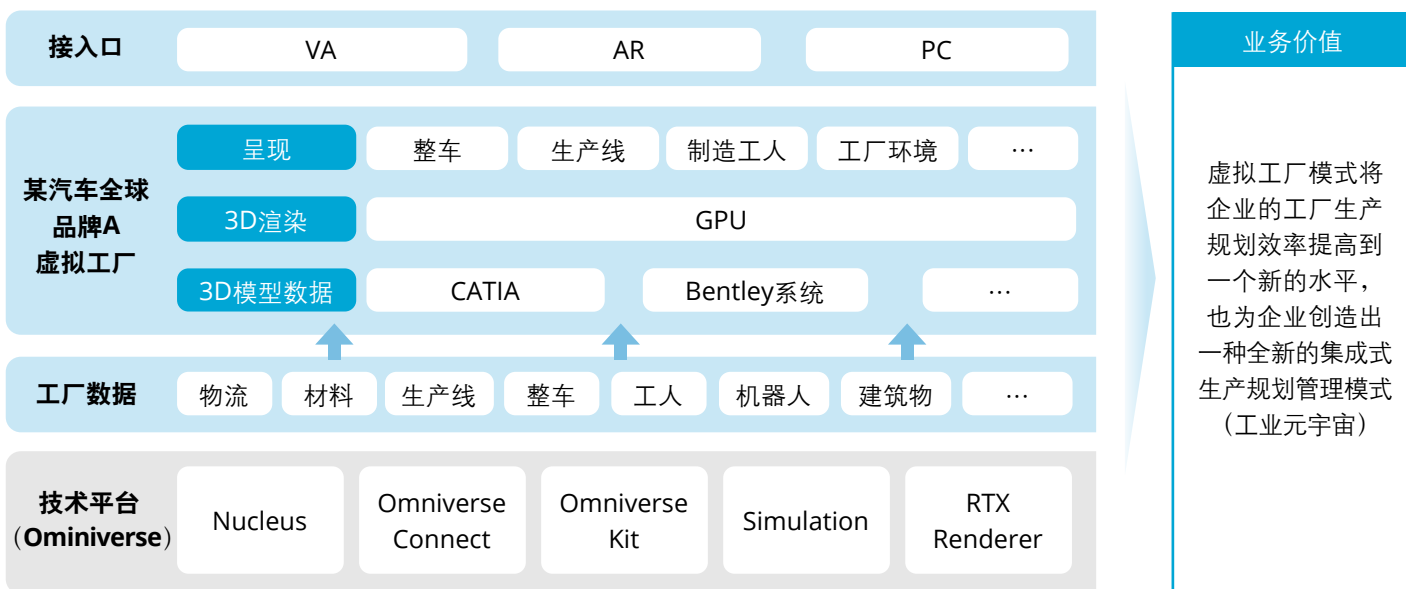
接入口
VA
AR
PC

某汽车全球品牌A虚拟工厂
呈现
整车
生产线
制造工人
工厂环境
…
3D渲染
GPU
3D模型数据
CATIA
Bentley系统
…

工厂数据
物流
材料
生产线
整车
工人
机器人
建筑物
…

技术平台（Ominiverse）
Nucleus
Omniverse Connect
Omniverse Kit
Simulation
RTX Renderer

业务价值
虚拟工厂模式将企业的工厂生产规划效率提高到一个新的水平，也为企业创造出一种全新的集成式生产规划管理模式（工业元宇宙）